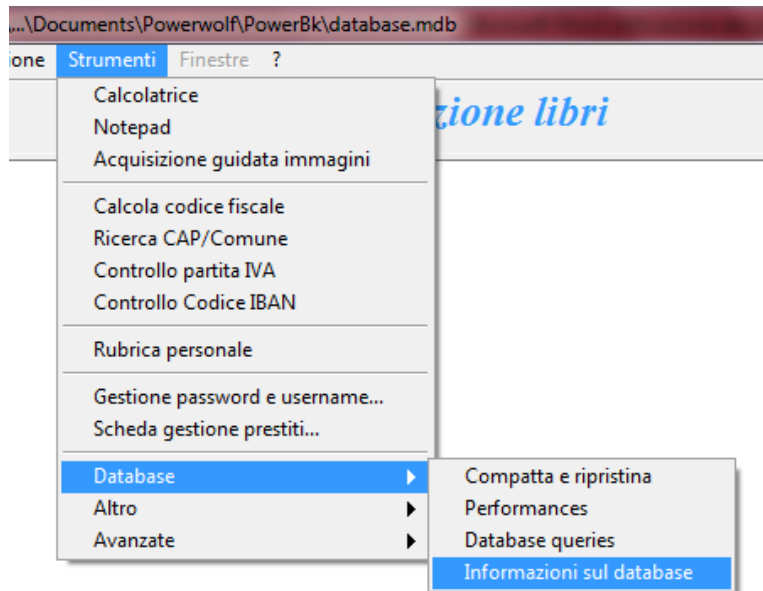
...\Documents\Powerwolf\PowerBk\database.mdb

ione Strumenti Finestre ?

zione libri

Calcolatrice
Notepad
Acquisizione guidata immagini

Calcola codice fiscale
Ricerca CAP/Comune
Controllo partita IVA
Controllo Codice IBAN

Rubrica personale

Gestione password e username...
Scheda gestione prestiti...

Database
Altro
Avanzate

Compatta e ripristina
Performances
Database queries
Informazioni sul database